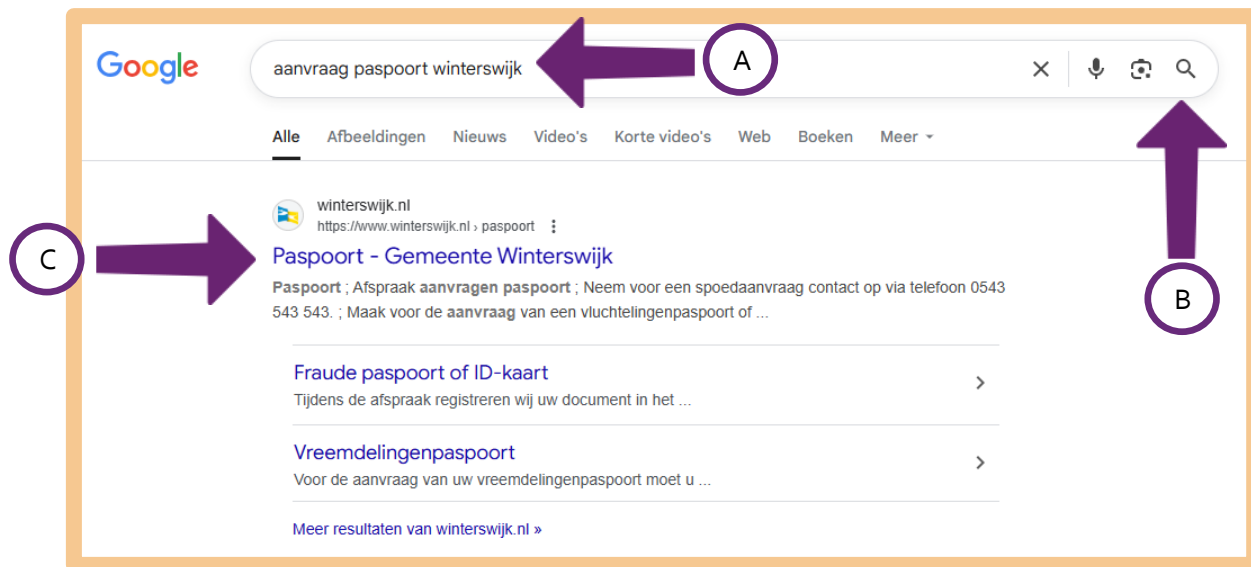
Google

aanvraag paspoort winterswijk

A

Alle Afbeeldingen Nieuws Video's Korte video's Web Boeken Meer

winterswijk.nl
https://www.winterswijk.nl › paspoort

C

Paspoort - Gemeente Winterswijk

Paspoort ; Afspraak aanvragen paspoort ; Neem voor een spoedaanvraag contact op via telefoon 0543 543 543. ; Maak voor de aanvraag van een vluchtelingenpaspoort of ...

B

Fraude paspoort of ID-kaart
Tijdens de afspraak registreren wij uw document in het ...

Vreemdelingenpaspoort
Voor de aanvraag van uw vreemdelingenpaspoort moet u ...

Meer resultaten van winterswijk.nl »